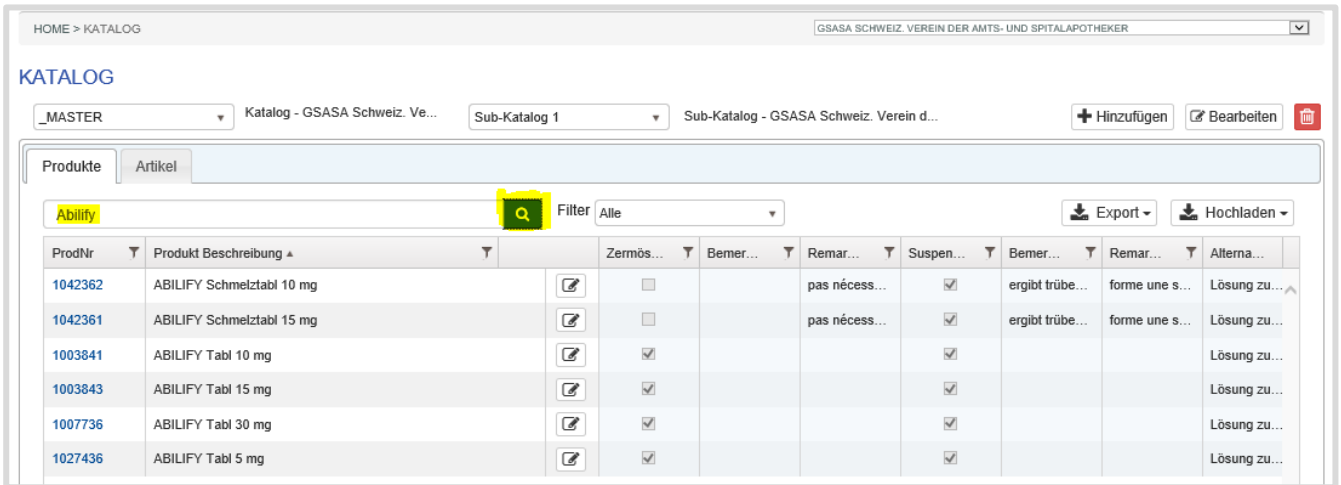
HOME > KATALOG

GSASA SCHWEIZ. VEREIN DER AMTS- UND SPITALAPOTHEKER

KATALOG

_MASTER

Katalog - GSASA Schweiz. Ve...

Sub-Katalog 1

Sub-Katalog - GSASA Schweiz. Verein d...

Hinzufügen

Bearbeiten

Produkte

Artikel

Abilify

Filter

Alle

Export

Hochladen

| ProdNr | Produkt Beschreibung ▲ | | Zermös... | Bemer... | Remar... | Suspen... | Bemer... | Remar... | Alterna... |
|---|---|---|---|---|---|---|---|---|---|
| 1042362 | ABILIFY Schmelztabl 10 mg | | | | pas nécess... | | ergibt trübe... | forme une s... | Lösung zu... |
| 1042361 | ABILIFY Schmelztabl 15 mg | | | | pas nécess... | | ergibt trübe... | forme une s... | Lösung zu... |
| 1003841 | ABILIFY Tabl 10 mg | | | | | | | | Lösung zu... |
| 1003843 | ABILIFY Tabl 15 mg | | | | | | | | Lösung zu... |
| 1007736 | ABILIFY Tabl 30 mg | | | | | | | | Lösung zu... |
| 1027436 | ABILIFY Tabl 5 mg | | | | | | | | Lösung zu... |